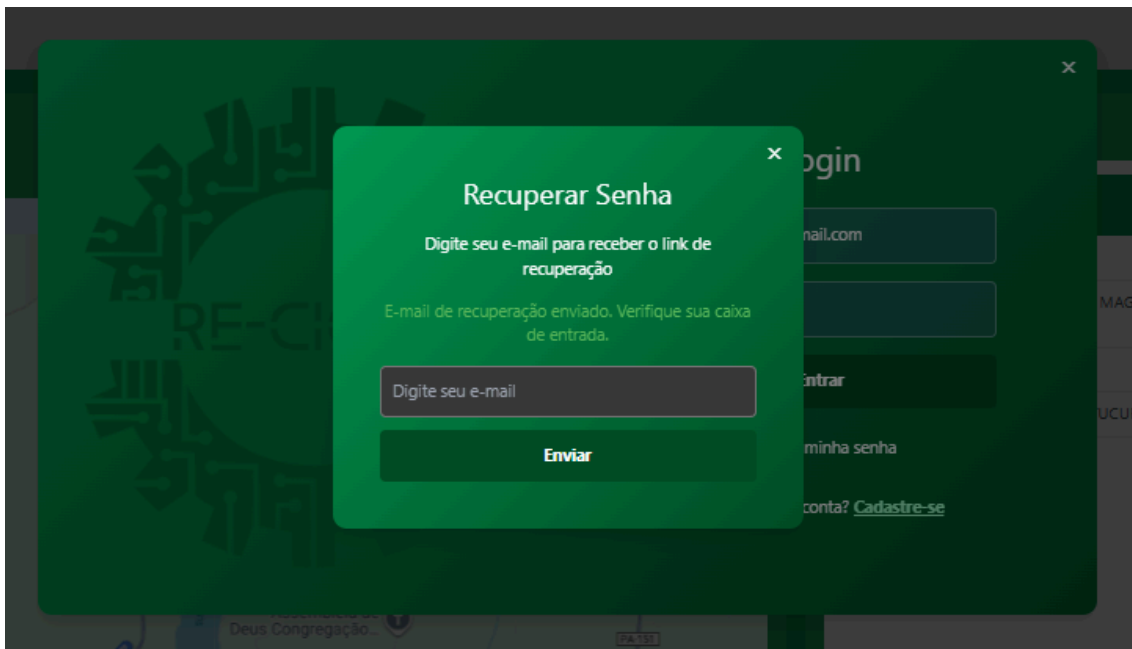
×

RE-CI

×

Recuperar Senha

Digite seu e-mail para receber o link de recuperação

E-mail de recuperação enviado. Verifique sua caixa de entrada.

Digite seu e-mail

Enviar

ogin

nail.com

ntrar

minha senha

conta? Cadastre-se

MAG

UCU

Deus Congregação...

PA-151